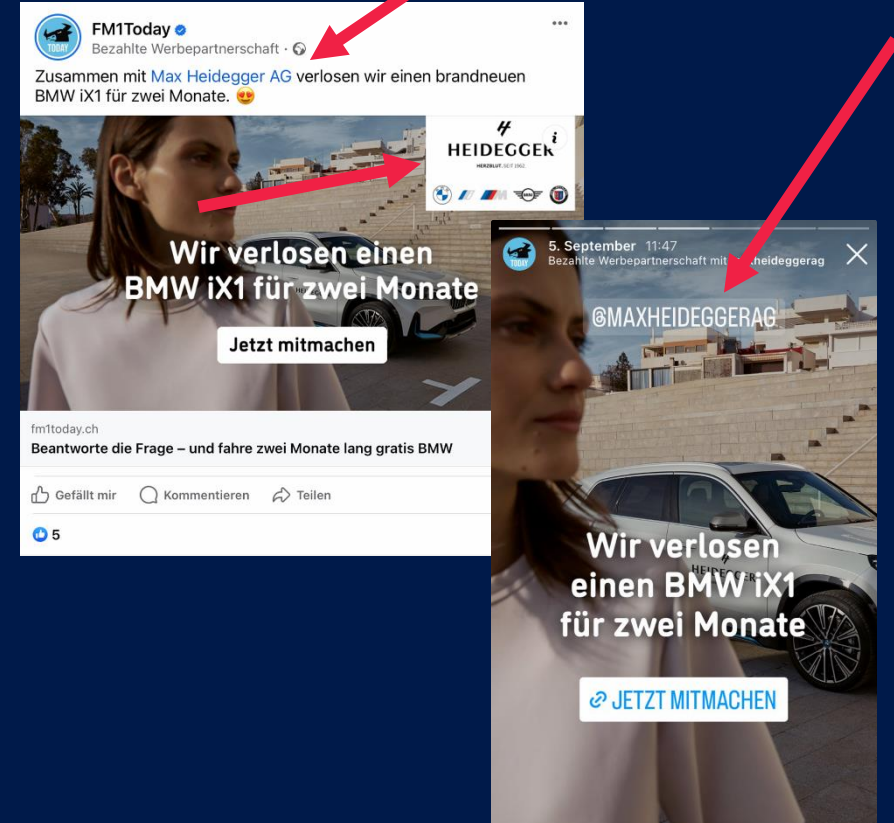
FM1Today
Bezahlte Werbepartnerschaft ·

Zusammen mit Max Heidegger AG verlosen wir einen brandneuen BMW iX1 für zwei Monate. 😍

HEIDEGGER
HERZBLUT. SEIT 1962

Wir verlosen einen BMW iX1 für zwei Monate

Jetzt mitmachen

fm1today.ch
Beantworte die Frage – und fahre zwei Monate lang gratis BMW

Gefällt mir Kommentieren Teilen

5

TODAY
5. September 11:47
Bezahlte Werbepartnerschaft mit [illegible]heideggerag

@MAXHEIDEGGERAG

HEIDEGGER

Wir verlosen einen BMW iX1 für zwei Monate

JETZT MITMACHEN